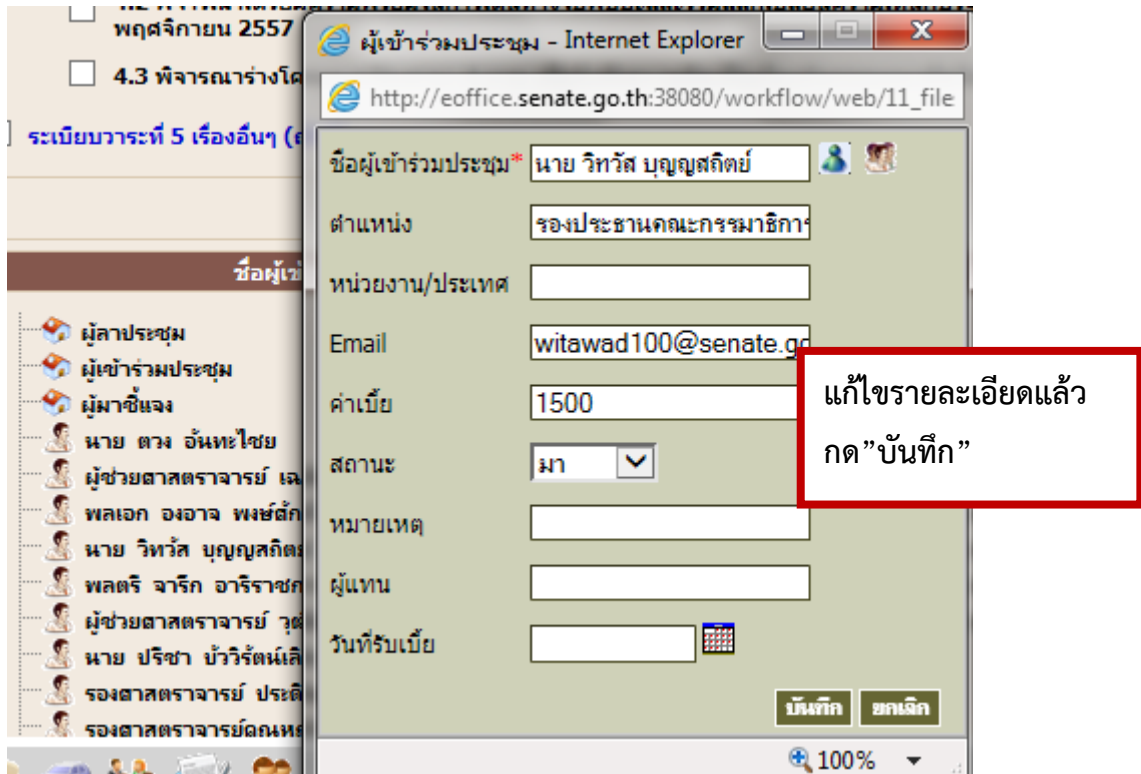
พฤศจิกายน 2557

4.3 พิจารณาร่างโค

ระเบียบวาระที่ 5 เรื่องอื่นๆ (

ชื่อผู้เข้

ผู้ลาประชุม
ผู้เข้าร่วมประชุม
ผู้มาชี้แจง
นาย ตวง อันทะไชย
ผู้ช่วยศาสตราจารย์ เฉ
พลเอก องอาจ พงษ์สัก
นาย วิทวัส บุญญสถิตย
พลตรี จารึก อารีราชก
ผู้ช่วยศาสตราจารย์ วุ
นาย ปริชา บัววิรัตน์เลิ
รองศาสตราจารย์ ประดิ
รองศาสตราจารย์คณหย

ผู้เข้าร่วมประชุม - Internet Explorer

http://eoffice.senate.go.th:38080/workflow/web/11_file

ชื่อผู้เข้าร่วมประชุม* นาย วิทวัส บุญญสถิตย์

ตำแหน่ง รองประธานคณะกรรมาธิการ

หน่วยงาน/ประเทศ

Email witawad100@senate.go

ค่าเบี้ย 1500

สถานะ มา

หมายเหตุ

ผู้แทน

วันที่รับเบี้ย

บันทึก ยกเลิก

100%

แก้ไขรายละเอียดแล้ว กด"บันทึก"